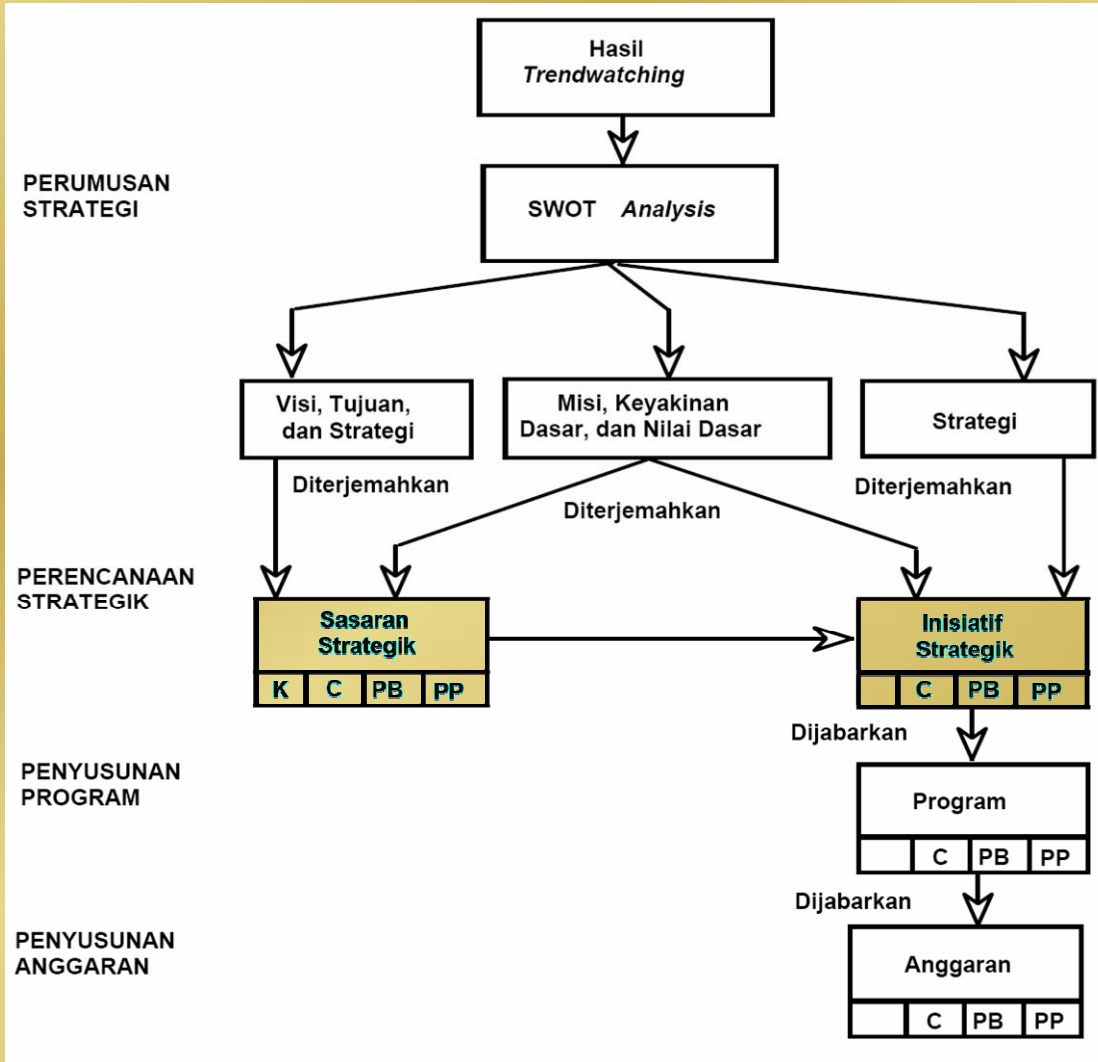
Hasil
*Trendwatching*

PERUMUSAN STRATEGI

SWOT *Analysis*

Visi, Tujuan, dan Strategi

Misi, Keyakinan Dasar, dan Nilai Dasar

Strategi

Diterjemahkan

Diterjemahkan

Diterjemahkan

PERENCANAAN STRATEGIK

Sasaran Strategik

K C PB PP

Inisiatif Strategik

C PB PP

Dijabarkan

PENYUSUNAN PROGRAM

Program

C PB PP

Dijabarkan

PENYUSUNAN ANGGARAN

Anggaran

C PB PP